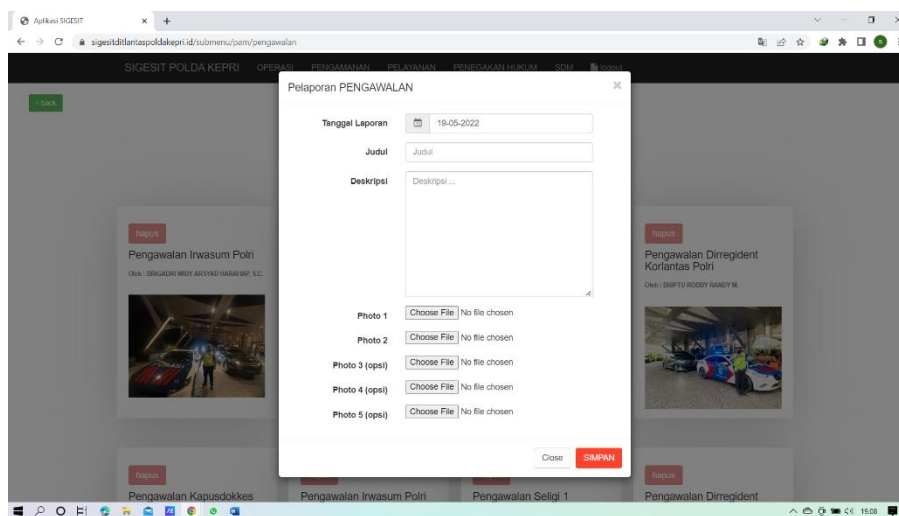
Aplikasi SIGESIT

sigesitditlantaspoldakepri.id/submenu/pam/pengawalan

SIGESIT POLDA KEPRI OPERASI PENGAMANAN PELAYANAN PENEGAKAN HUKUM SDM logout

< back

Pelaporan PENGAWALAN ×

Tanggal Laporan 19-05-2022

Judul Judul

Deskripsi Deskripsi ...

Photo 1 Choose File No file chosen

Photo 2 Choose File No file chosen

Photo 3 (opsi) Choose File No file chosen

Photo 4 (opsi) Choose File No file chosen

Photo 5 (opsi) Choose File No file chosen

Close SIMPAN

hapus

Pengawalan Irwasum Polri

Oleh : BRIGADIR WIDY ARSYAD HARAHAP, S.E.

hapus

Pengawalan Dirregident Korlantas Polri

Oleh : BRIPTU ROBBY RANDY M.

hapus

Pengawalan Kapusdokkes

Pengawalan Irwasum Polri

Pengawalan Seligi 1

hapus

Pengawalan Dirregident

15:08